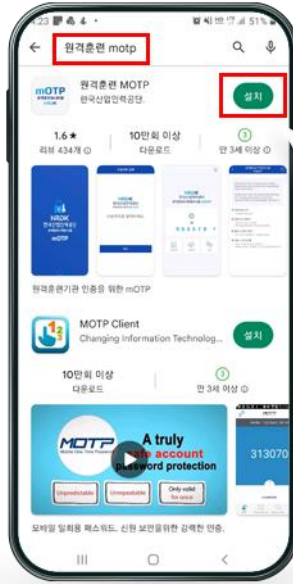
4:23 51%

원격훈련 motp

mOTP

원격훈련 MOTP
한국산업인력공단

설치

1.6★
리뷰 434개

10만회 이상
다운로드

3
만 3세 이상

HRDK
mOTP

원격훈련기관 인증을 위한 mOTP

MOTP Client
Changing Information Technolog...

설치

10만회 이상
다운로드

3
만 3세 이상

MOTP
A truly
safe account
password protection

Unpredictable
Unrepeatable
Only valid for once

313070

모바일 일회용 패스워드. 신원 보안을위한 강력한 인증.